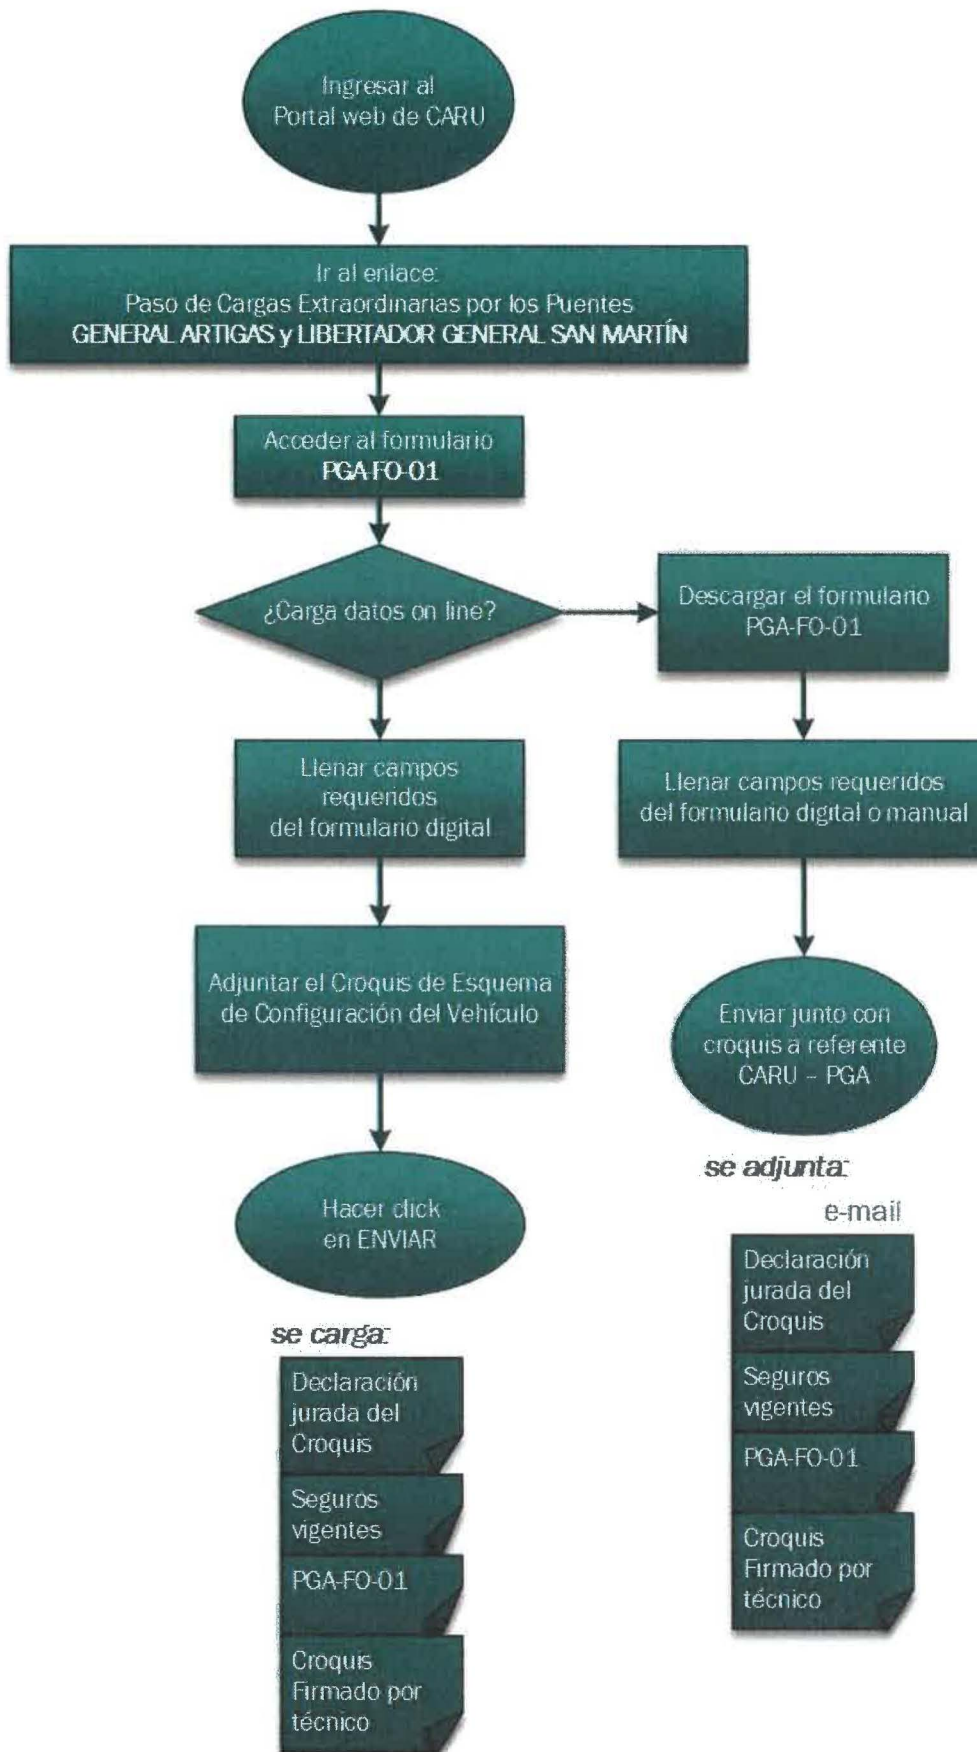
Ingresar al Portal web de CARU

Ir al enlace:
Paso de Cargas Extraordinarias por los Puentes
GENERAL ARTIGAS y LIBERTADOR GENERAL SAN MARTÍN

Acceder al formulario
PGA-FO-01

¿Carga datos on line?

Descargar el formulario
PGA-FO-01

Llenar campos requeridos del formulario digital

Llenar campos requeridos del formulario digital o manual

Adjuntar el Croquis de Esquema de Configuración del Vehículo

Enviar junto con croquis a referente CARU – PGA

se adjunta:
e-mail

Declaración jurada del Croquis

Seguros vigentes

PGA-FO-01

Croquis Firmado por técnico

Hacer click en ENVIAR

se carga:

Declaración jurada del Croquis

Seguros vigentes

PGA-FO-01

Croquis Firmado por técnico